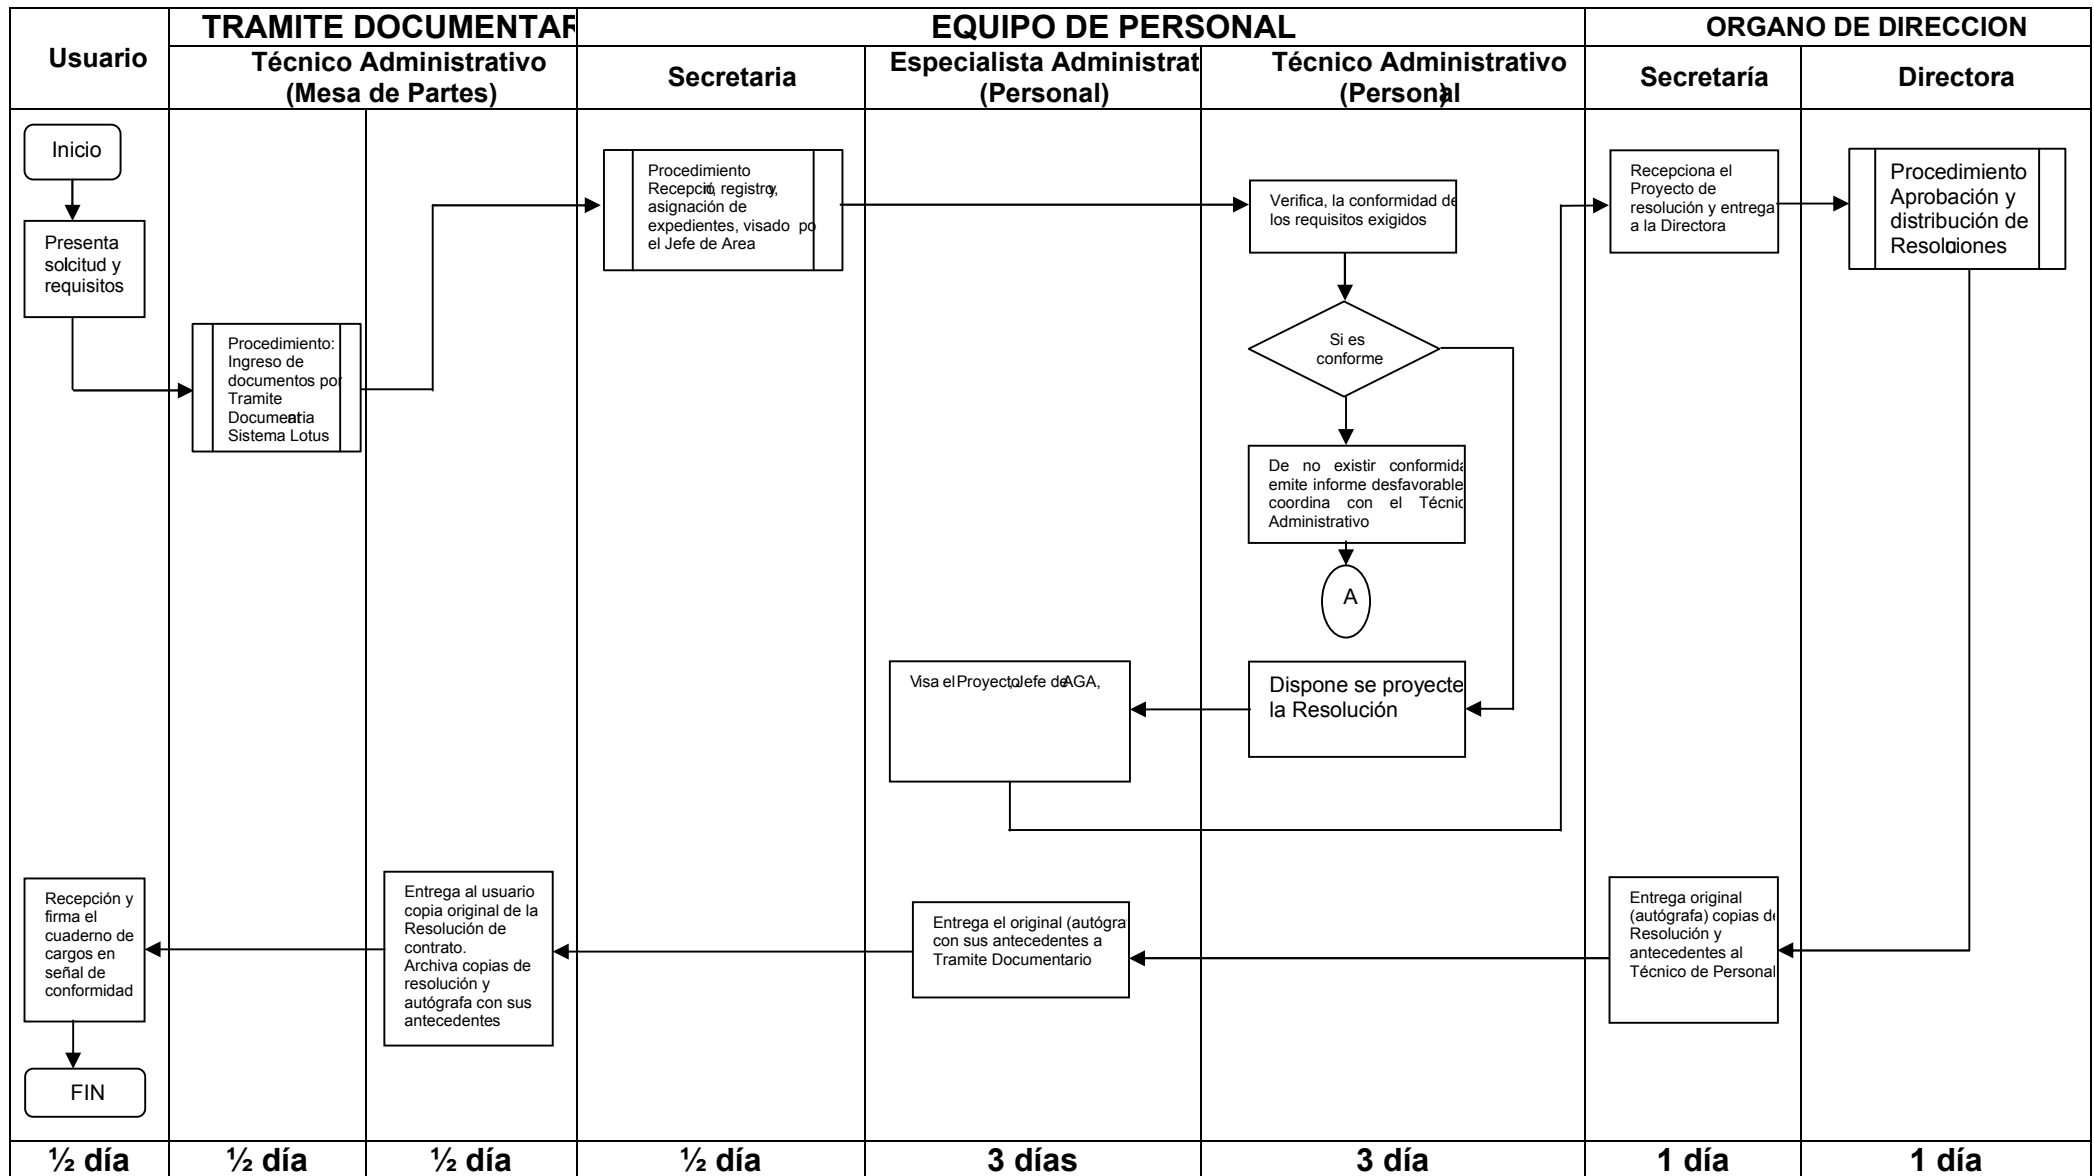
| Usuario | TRAMITE DOCUMENTAR Técnico Administrativo (Mesa de Partes) | | EQUIPO DE PERSONAL Secretaria | Especialista Administrat (Personal) | Técnico Administrativo (Personal) | ORGANO DE DIRECCION Secretaría | Directora |
|---|---|---|---|---|---|---|---|

Inicio

Presenta solcitud y requisitos

Procedimiento: Ingreso de documentos por Tramite Documentaria Sistema Lotus

Procedimiento Recepción, registro y, asignación de expedientes, visado por el Jefe de Area

Verifica, la conformidad de los requisitos exigidos

Si es conforme

De no existir conformida emite informe desfavorable coordina con el Técnic Administrativo

A

Dispone se proyecte la Resolución

Visa el Proyecto, Jefe de AGA,

Recepciona el Proyecto de resolución y entrega a la Directora

Procedimiento Aprobación y distribución de Resoluciones

Entrega original (autógrafa) copias de Resolución y antecedentes al Técnico de Personal

Entrega el original (autógra con sus antecedentes a Tramite Documentario

Entrega al usuario copia original de la Resolución de contrato. Archiva copias de resolución y autógrafa con sus antecedentes

Recepción y firma el cuaderno de cargos en señal de conformidad

FIN

| ½ día | ½ día | ½ día | ½ día | 3 días | 3 día | 1 día | 1 día |
|---|---|---|---|---|---|---|---|